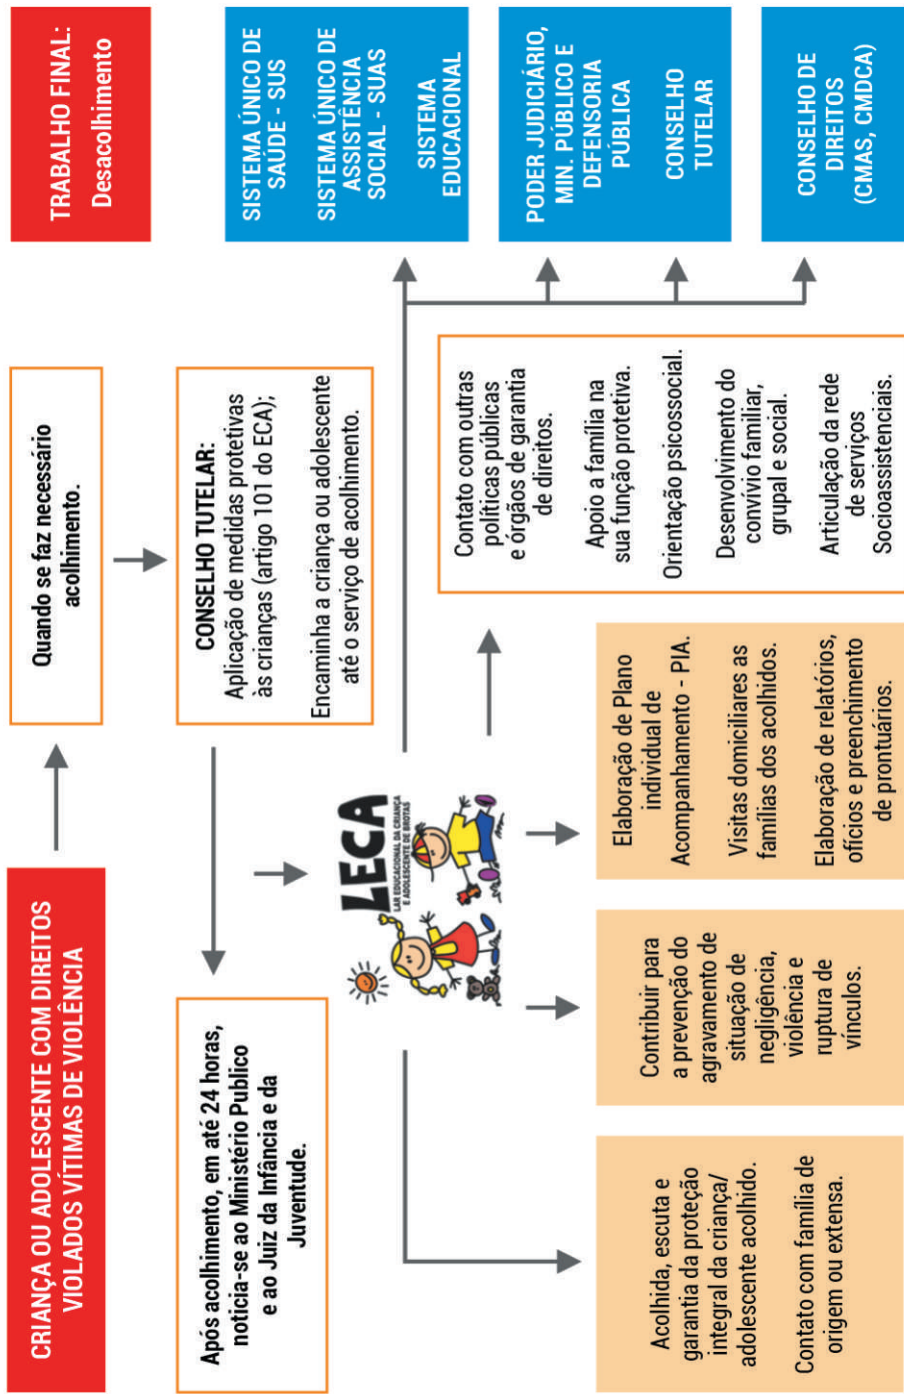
CRIANÇA OU ADOLESCENTE COM DIREITOS VIOLADOS VÍTIMAS DE VIOLÊNCIA

Quando se faz necessário acolhimento.

CONSELHO TUTELAR:
Aplicação de medidas protetivas às crianças (artigo 101 do ECA);

Encaminha a criança ou adolescente até o serviço de acolhimento.

Após acolhimento, em até 24 horas, noticia-se ao Ministério Publico e ao Juiz da Infância e da Juventude.

LECA
LAR EDUCACIONAL DA CRIANÇA E ADOLESCENTE DE BROTAS

Acolhida, escuta e garantia da proteção integral da criança/ adolescente acolhido.

Contato com família de origem ou extensa.

Contribuir para a prevenção do agravamento de situação de negligência, violência e ruptura de vínculos.

Elaboração de Plano individual de Acompanhamento - PIA.

Visitas domiciliares as famílias dos acolhidos.

Elaboração de relatórios, ofícios e preenchimento de prontuários.

Contato com outras políticas públicas e órgãos de garantia de direitos.

Apoio a família na sua função protetiva.

Orientação psicossocial.

Desenvolvimento do convívio familiar, grupal e social.

Articulação da rede de serviços Socioassistenciais.

TRABALHO FINAL: Desacolhimento

SISTEMA ÚNICO DE SAÚDE - SUS

SISTEMA ÚNICO DE ASSISTÊNCIA SOCIAL - SUAS

SISTEMA EDUCACIONAL

PODER JUDICIÁRIO, MIN. PÚBLICO E DEFENSORIA PÚBLICA

CONSELHO TUTELAR

CONSELHO DE DIREITOS (CMAS, CMDCA)